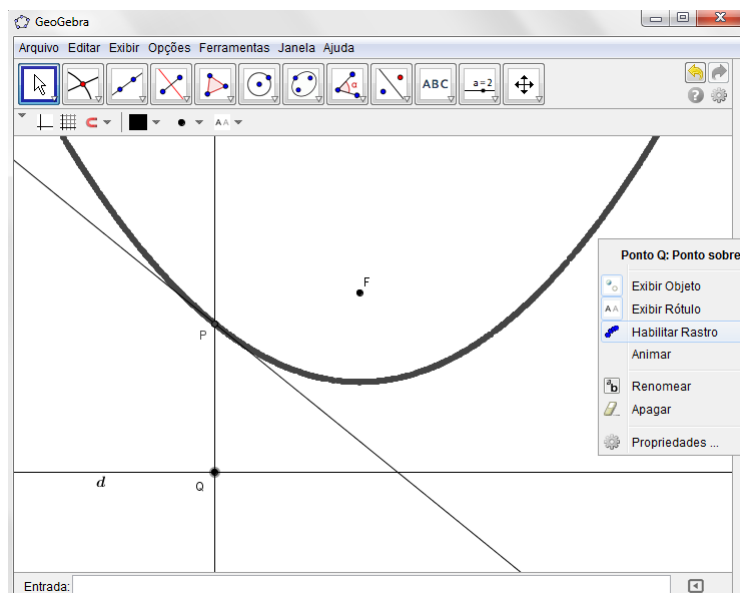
GeoGebra

Arquivo Editar Exibir Opções Ferramentas Janela Ajuda

ABC

a = 2

AA

F

P

d

Q

Ponto Q: Ponto sobre

Exibir Objeto

Exibir Rótulo

Habilitar Rastro

Animar

Renomear

Apagar

Propriedades ...

Entrada: